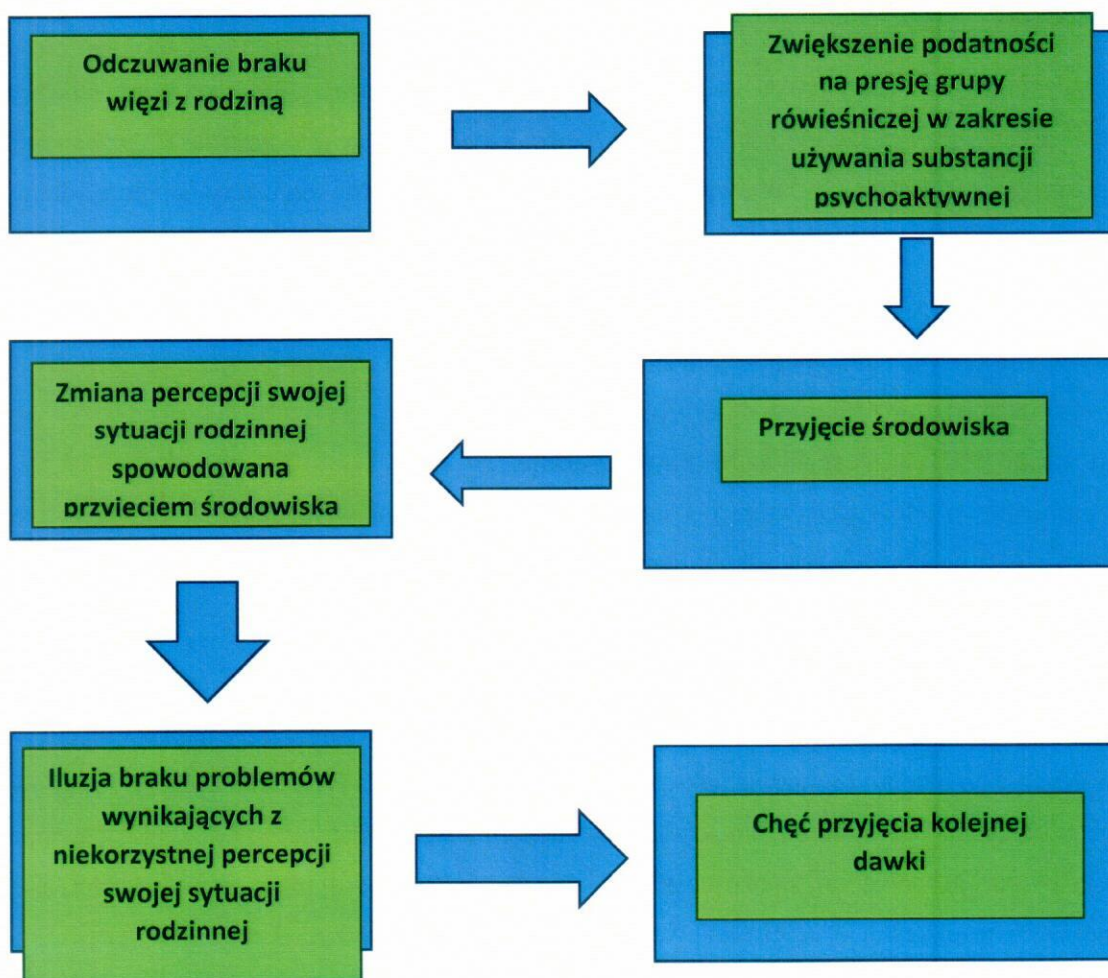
Odczuwanie braku więzi z rodziną

Zwiększenie podatności na presję grupy rówieśniczej w zakresie używania substancji psychoaktywnej

Przyjęcie środowiska

Zmiana percepcji swojej sytuacji rodzinnej spowodowana przyjęciem środowiska

Iluzja braku problemów wynikających z niekorzystnej percepcji swojej sytuacji rodzinnej

Chęć przyjęcia kolejnej dawki